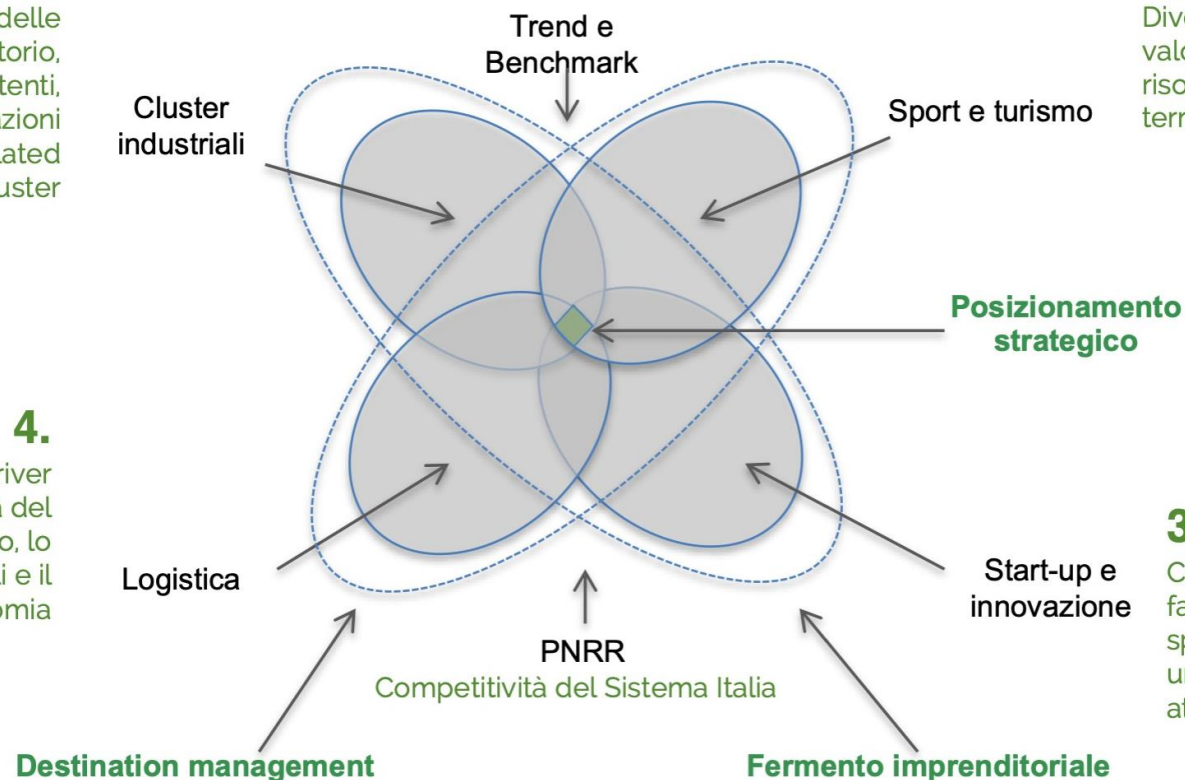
delle
torio,
tenti,
zioni
tated
uster

4.

river
a del
o, lo
i e il
omia

Trend e Benchmark

Cluster industriali

Sport e turismo

Posizionamento strategico

Logistica

Start-up e innovazione

PNRR
Competitività del Sistema Italia

Destination management

Fermento imprenditoriale

Div
valo
riso
terr

3
C
fa
sp
u
at